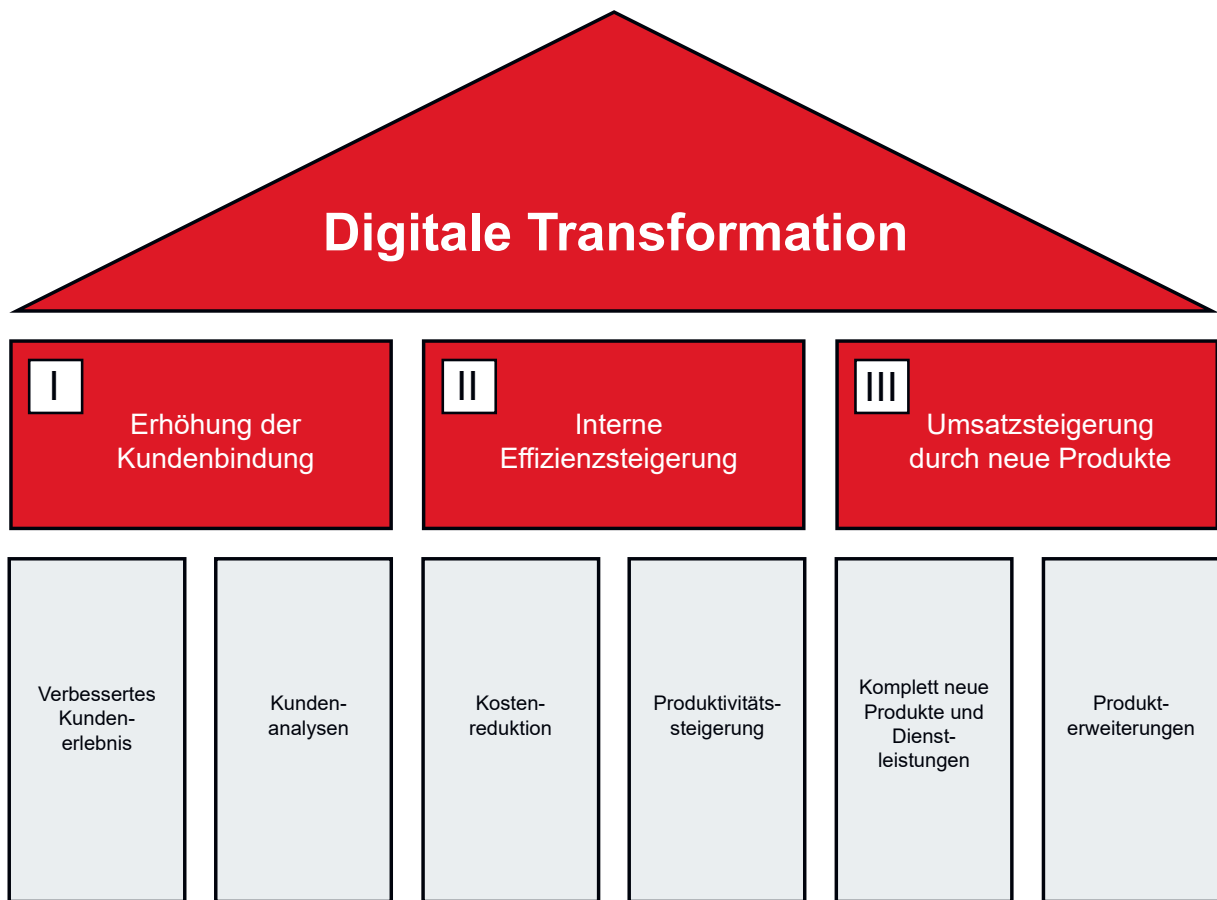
Digitale Transformation

I
Erhöhung der Kundenbindung

II
Interne Effizienzsteigerung

III
Umsatzsteigerung durch neue Produkte

Verbessertes Kundenerlebnis

Kundenanalysen

Kostenreduktion

Produktivitätssteigerung

Komplett neue Produkte und Dienstleistungen

Produkterweiterungen